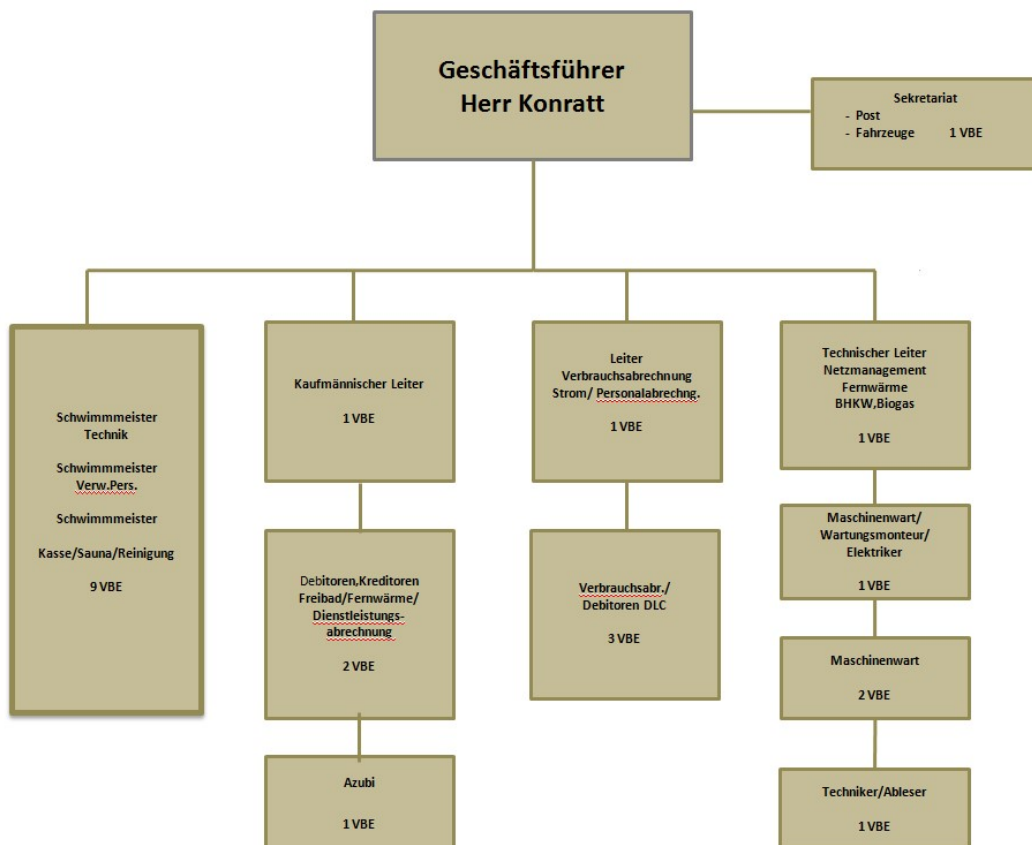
Geschäftsführer
Herr Konratt

Sekretariat
- Post
- Fahrzeuge 1 VBE

Schwimmmeister
Technik

Schwimmmeister
Verw.Pers.

Schwimmmeister

Kasse/Sauna/Reinigung

9 VBE

Kaufmännischer Leiter

1 VBE

Debitoren,Kreditoren
Freibad/Fernwärme/
Dienstleistungsabrechnung

2 VBE

Azubi

1 VBE

Leiter
Verbrauchsabrechnung
Strom/ Personalabrechng.

1 VBE

Verbrauchsabr./
Debitoren DLC

3 VBE

Technischer Leiter
Netzmanagement
Fernwärme
BHKW,Biogas

1 VBE

Maschinenwart/
Wartungsmonteur/
Elektriker

1 VBE

Maschinenwart

2 VBE

Techniker/Ableser

1 VBE